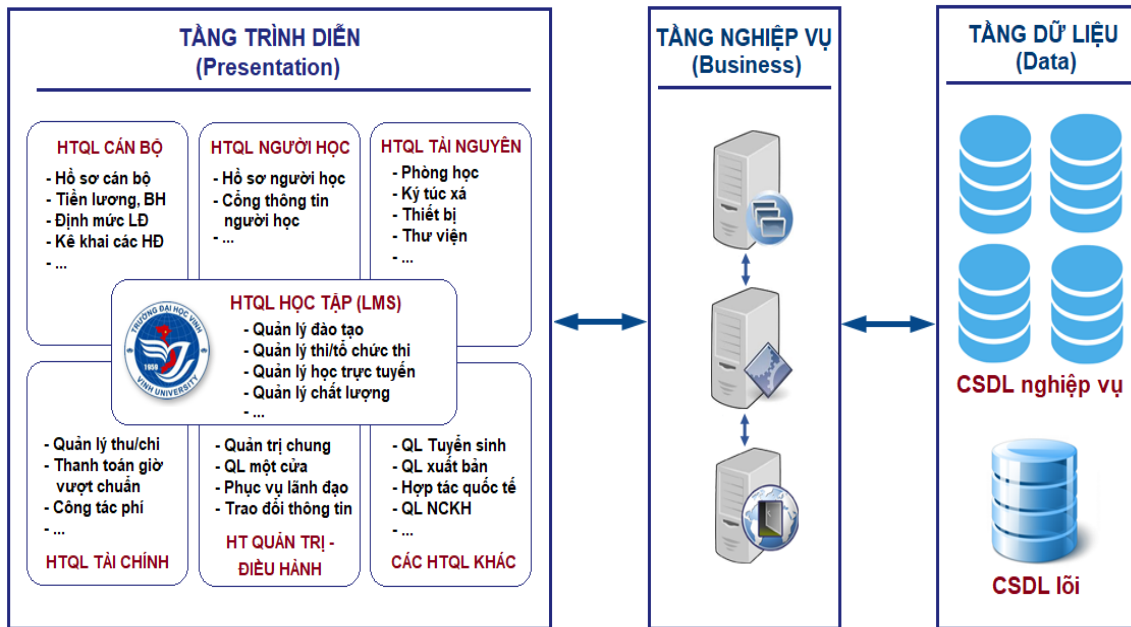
TẦNG TRÌNH DIỄN
(Presentation)

HTQL CÁN BỘ
- Hồ sơ cán bộ
- Tiền lương, BH
- Định mức LĐ
- Kê khai các HĐ
- ...

HTQL NGƯỜI HỌC
- Hồ sơ người học
- Cổng thông tin người học
- ...

HTQL TÀI NGUYÊN
- Phòng học
- Ký túc xá
- Thiết bị
- Thư viện
- ...

TRƯỜNG ĐẠI HỌC VINH
1959
VINH UNIVERSITY

HTQL HỌC TẬP (LMS)
- Quản lý đào tạo
- Quản lý thi/tổ chức thi
- Quản lý học trực tuyến
- Quản lý chất lượng
- ...

- Quản lý thu/chi
- Thanh toán giờ vượt chuẩn
- Công tác phí
- ...
HTQL TÀI CHÍNH

- Quản trị chung
- QL một cửa
- Phục vụ lãnh đạo
- Trao đổi thông tin
HT QUẢN TRỊ - ĐIỀU HÀNH

- QL Tuyển sinh
- QL xuất bản
- Hợp tác quốc tế
- QL NCKH
- ...
CÁC HTQL KHÁC

TẦNG NGHIỆP VỤ
(Business)

TẦNG DỮ LIỆU
(Data)

CSDL nghiệp vụ

CSDL lõi